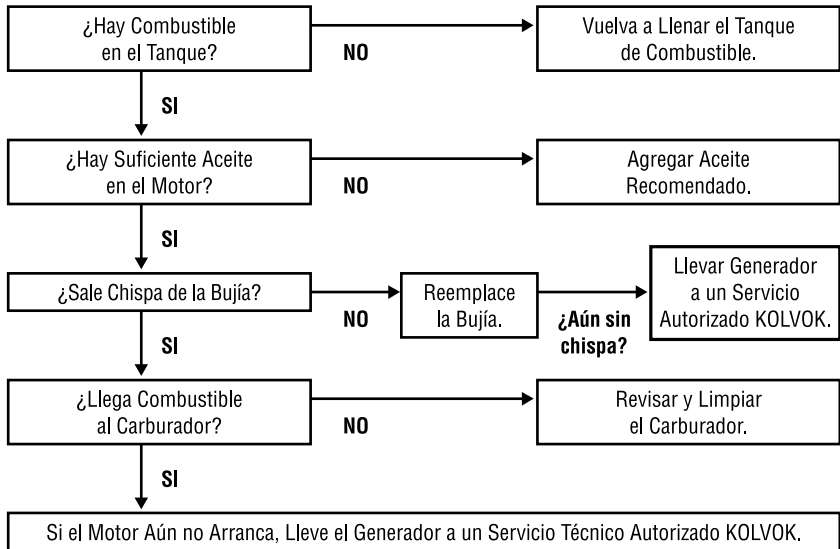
¿Hay Combustible en el Tanque?

NO

Vuelva a Llenar el Tanque de Combustible.

SI

¿Hay Suficiente Aceite en el Motor?

NO

Agregar Aceite Recomendado.

SI

¿Sale Chispa de la Bujía?

NO

Reemplace la Bujía.

¿Aún sin chispa?

Llevar Generador a un Servicio Autorizado KOLVOK.

SI

¿Llega Combustible al Carburador?

NO

Revisar y Limpiar el Carburador.

SI

Si el Motor Aún no Arranca, Lleve el Generador a un Servicio Técnico Autorizado KOLVOK.